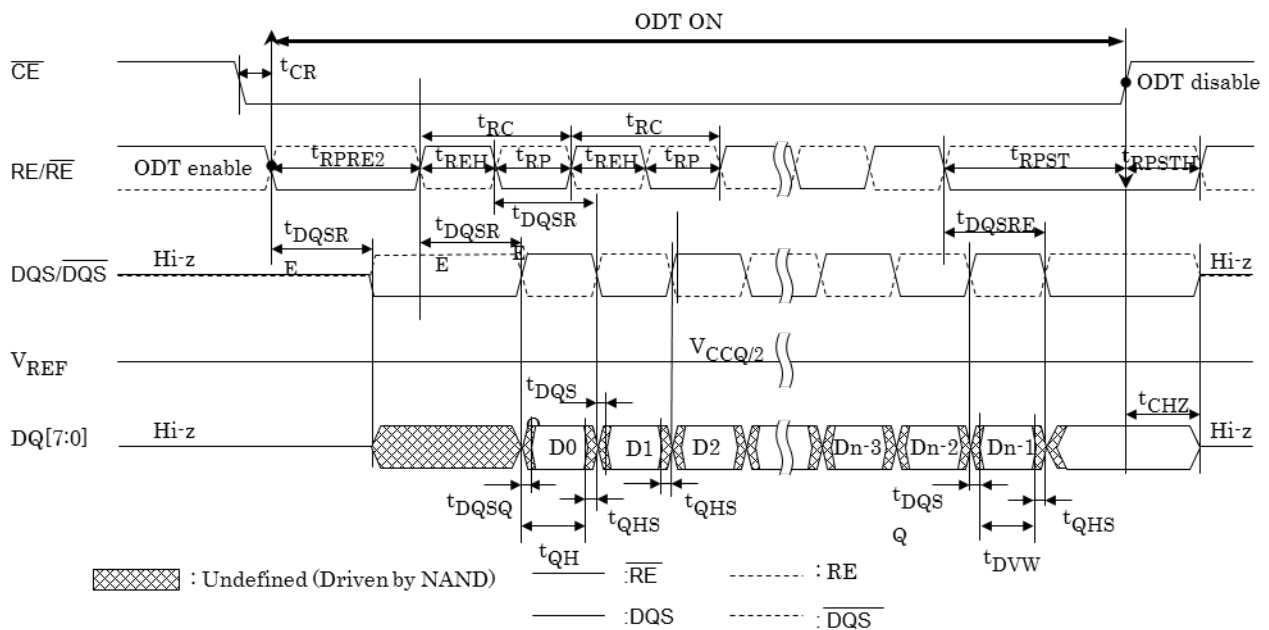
ODT ON

$\overline{CE}$ $t_{CR}$ ODT disable

RE/$\overline{RE}$ ODT enable $t_{RPRE2}$ $t_{RC}$ $t_{REH}$ $t_{RP}$ $t_{RC}$ $t_{REH}$ $t_{RP}$ $t_{RPST}$ $t_{RPSTH}$

$t_{DQSR}$

$t_{DQSR}$ E $t_{DQSR}$ E E $t_{DQSRE}$

DQS/$\overline{DQS}$ Hi-z Hi-z

$V_{REF}$ $V_{CCQ/2}$

$t_{DQS}$ Q $t_{CHZ}$

DQ[7:0] Hi-z D0 D1 D2 Dn-3 Dn-2 Dn-1 Hi-z

$t_{DQSQ}$ $t_{QHS}$ $t_{QHS}$ $t_{DQS}$ Q $t_{QHS}$

$t_{QH}$ $t_{DVW}$

: Undefined (Driven by NAND) :$\overline{RE}$ : RE

:DQS : $\overline{DQS}$